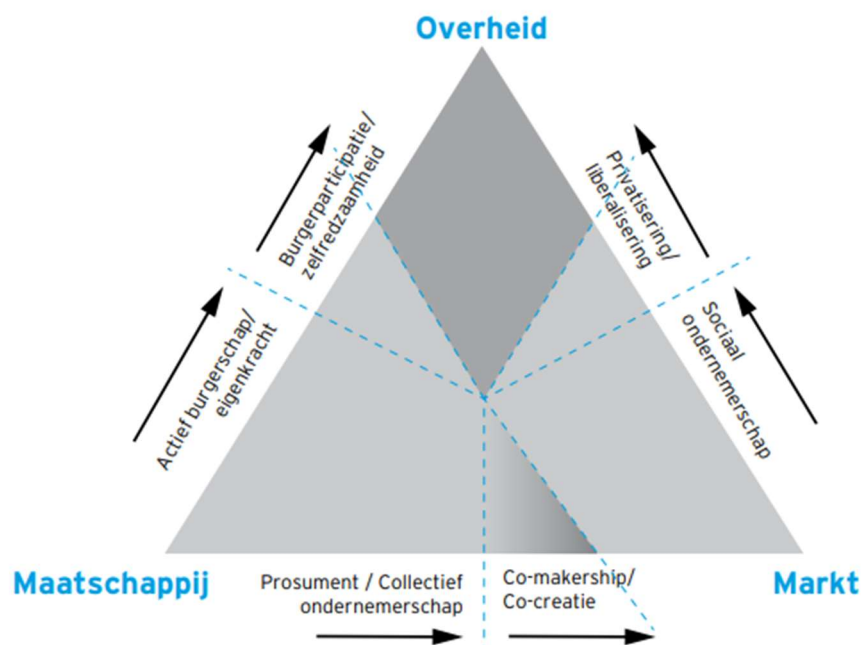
Overheid

Burgerparticipatie/ zelfredzaamheid

Privatisering/ liberalisering

Actief burgerschap/ eigenkracht

Sociaal ondernemerschap

Maatschappij

Prosument / Collectief ondernemerschap

Co-makership/ Co-creatie

Markt